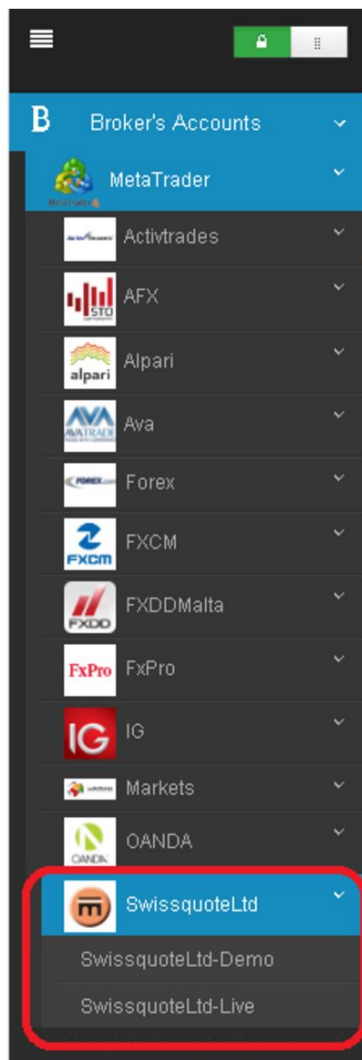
B Broker's Accounts
MetaTrader
Activtrades
STO AFX
alpari Alpari
AVATRADE Ava
FOREX.com Forex
FXCM FXCM
FXDD FXDDMalta
FxPro FxPro
IG IG
Markets
OANDA OANDA
SwissquoteLtd
SwissquoteLtd-Demo
SwissquoteLtd-Live